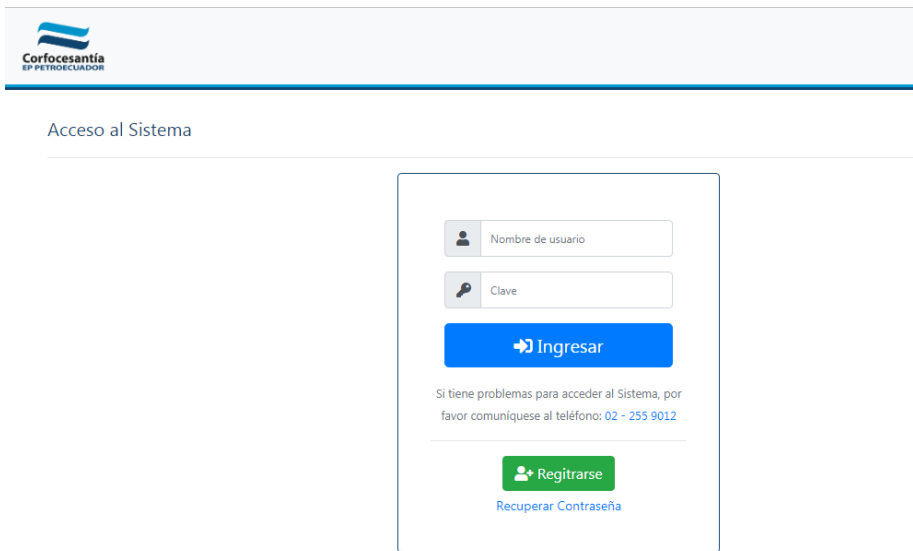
Corfocesantía
EP PETROECUADOR

Acceso al Sistema

Nombre de usuario

Clave

Ingresar

Si tiene problemas para acceder al Sistema, por favor comuníquese al teléfono: 02 - 255 9012

Regitrarse

Recuperar Contraseña